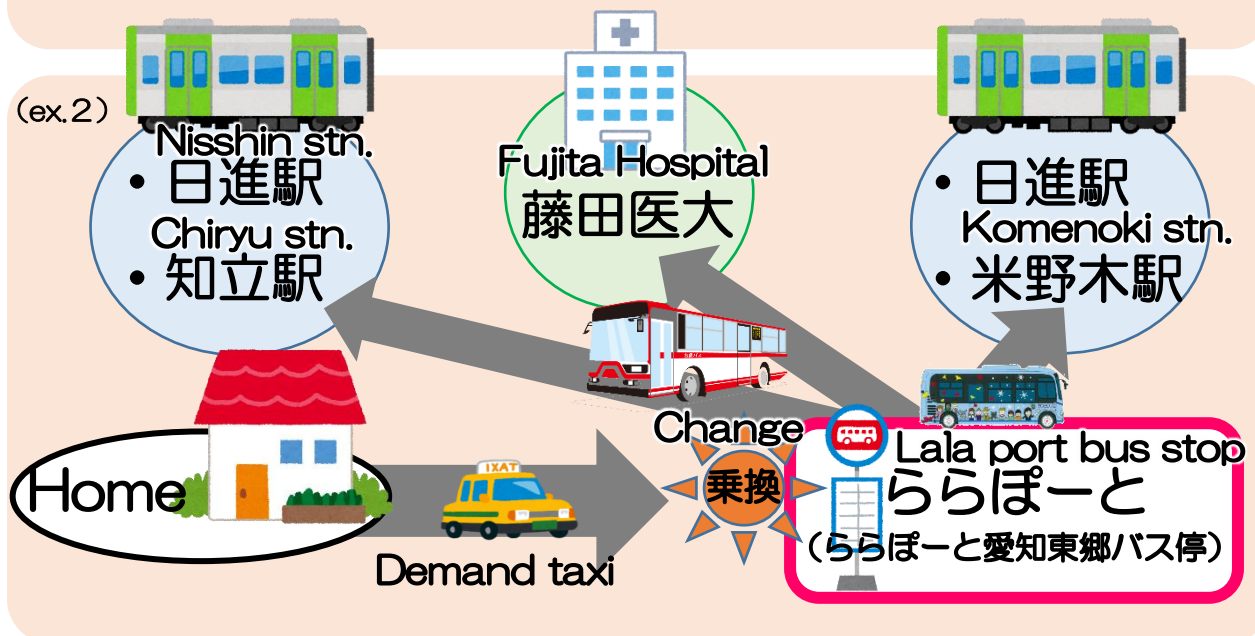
(ex.2)

Nisshin stn.
• 日進駅
Chiryu stn.
• 知立駅

Fujita Hospital
藤田医大

• 日進駅
Komenoki stn.
• 米野木駅

Home

TAXI

Demand taxi

Change
乗換

Lala port bus stop
ららぽーと
(ららぽーと愛知東郷バス停)